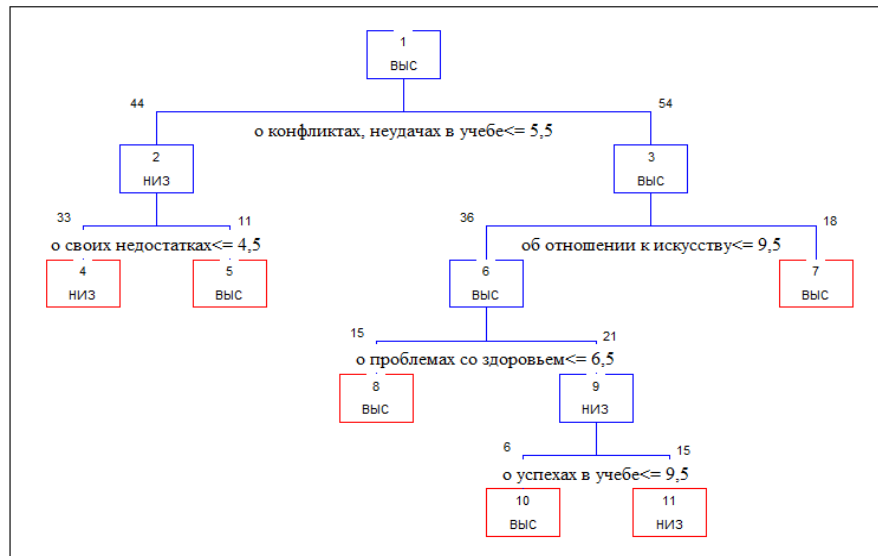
1
ВЫС

44
54
о конфликтах, неудачах в учебе<= 5,5

2
НИЗ

3
ВЫС

33
11
о своих недостатках<= 4,5

4
НИЗ

5
ВЫС

36
18
об отношении к искусству<= 9,5

6
ВЫС

7
ВЫС

15
21
о проблемах со здоровьем<= 6,5

8
ВЫС

9
НИЗ

6
15
о успехах в учебе<= 9,5

10
ВЫС

11
НИЗ